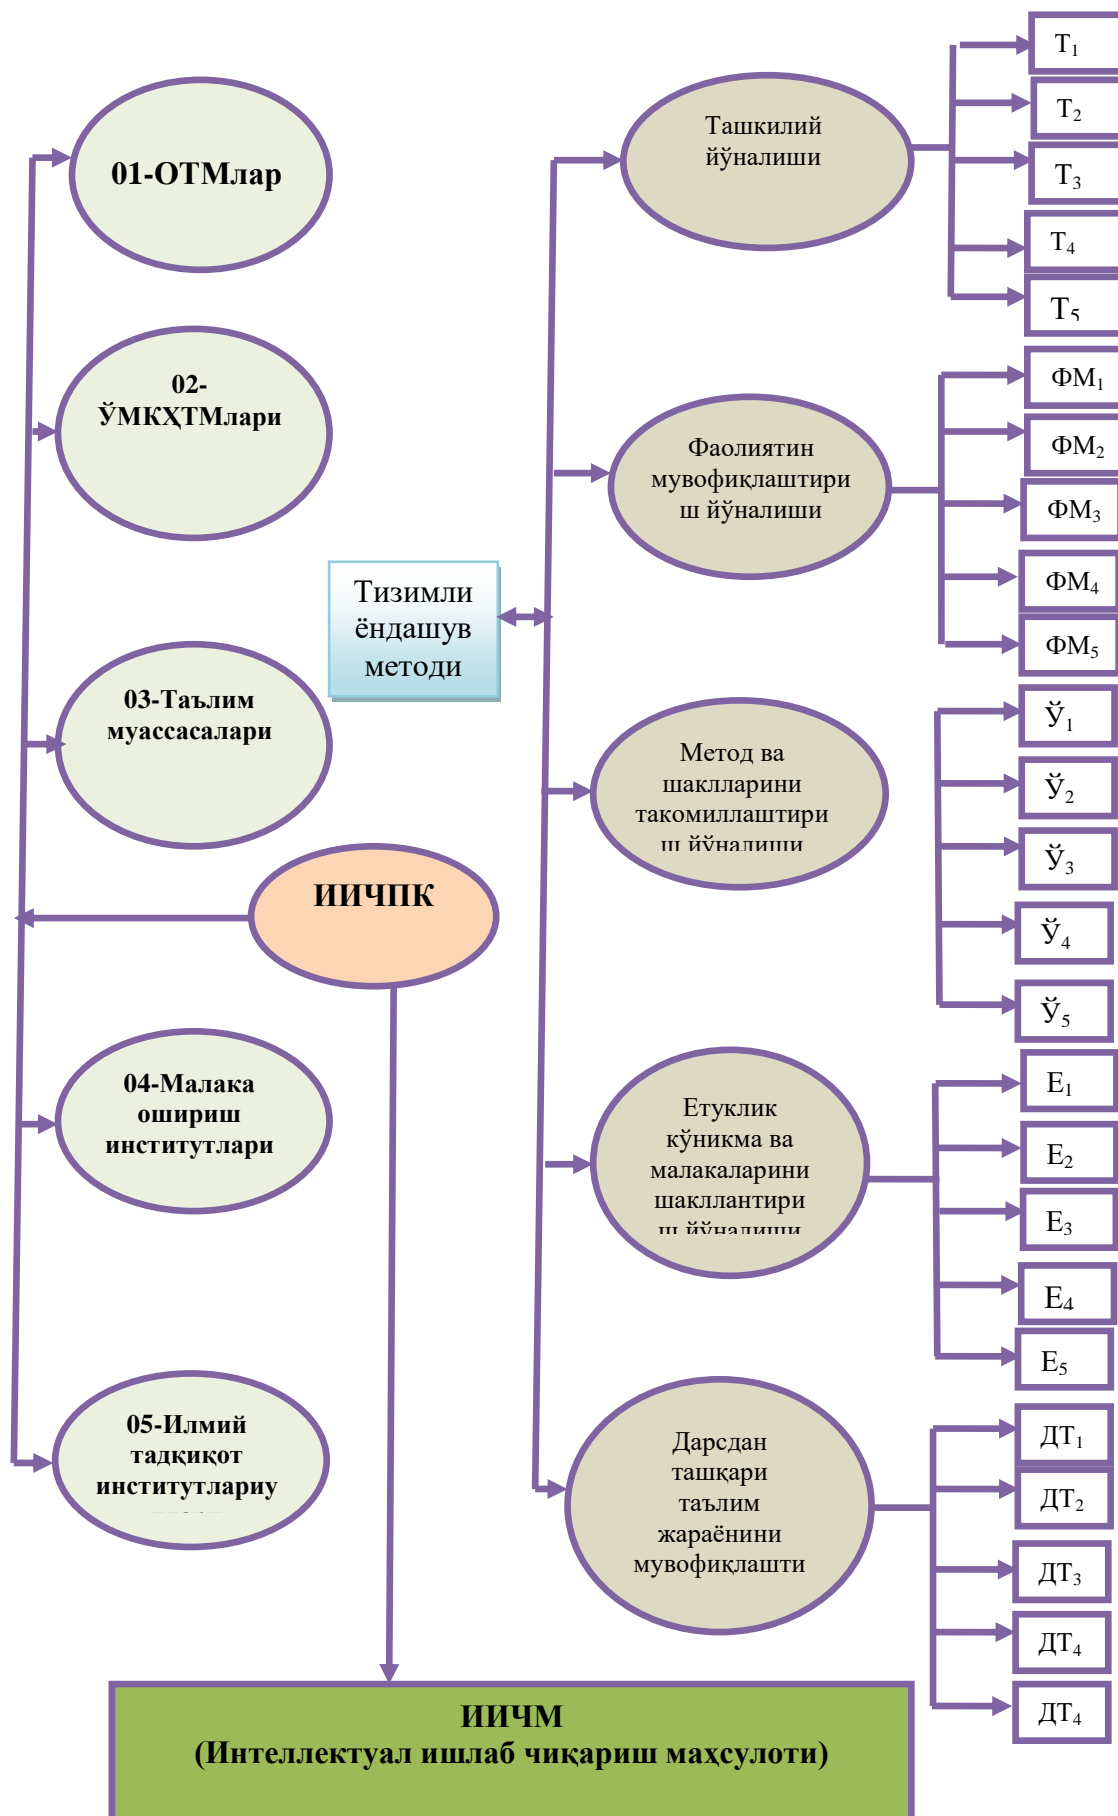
01-ОТМлар

02-ЎМКҲТМлари

Тизимли ёндашув методи

03-Таълим муассасалари

ИИЧПК

04-Малака ошириш институтлари

05-Илмий тадқиқот институтлариу

Ташкилий йўналиши

Фаолиятин мувофиқлаштириш йўналиши

Метод ва шаклларини такомиллаштириш йўналиши

Етуклик кўникма ва малакаларини шакллантириш йўналиши

Дарсдан ташқари таълим жараёнини мувофиқлаштири

$T_1$
$T_2$
$T_3$
$T_4$
$T_5$

$ФМ_1$
$ФМ_2$
$ФМ_3$
$ФМ_4$
$ФМ_5$

$Ў_1$
$Ў_2$
$Ў_3$
$Ў_4$
$Ў_5$

$Е_1$
$Е_2$
$Е_3$
$Е_4$
$Е_5$

$ДТ_1$
$ДТ_2$
$ДТ_3$
$ДТ_4$
$ДТ_4$

ИИЧМ
(Интеллектуал ишлаб чиқариш махсулоти)